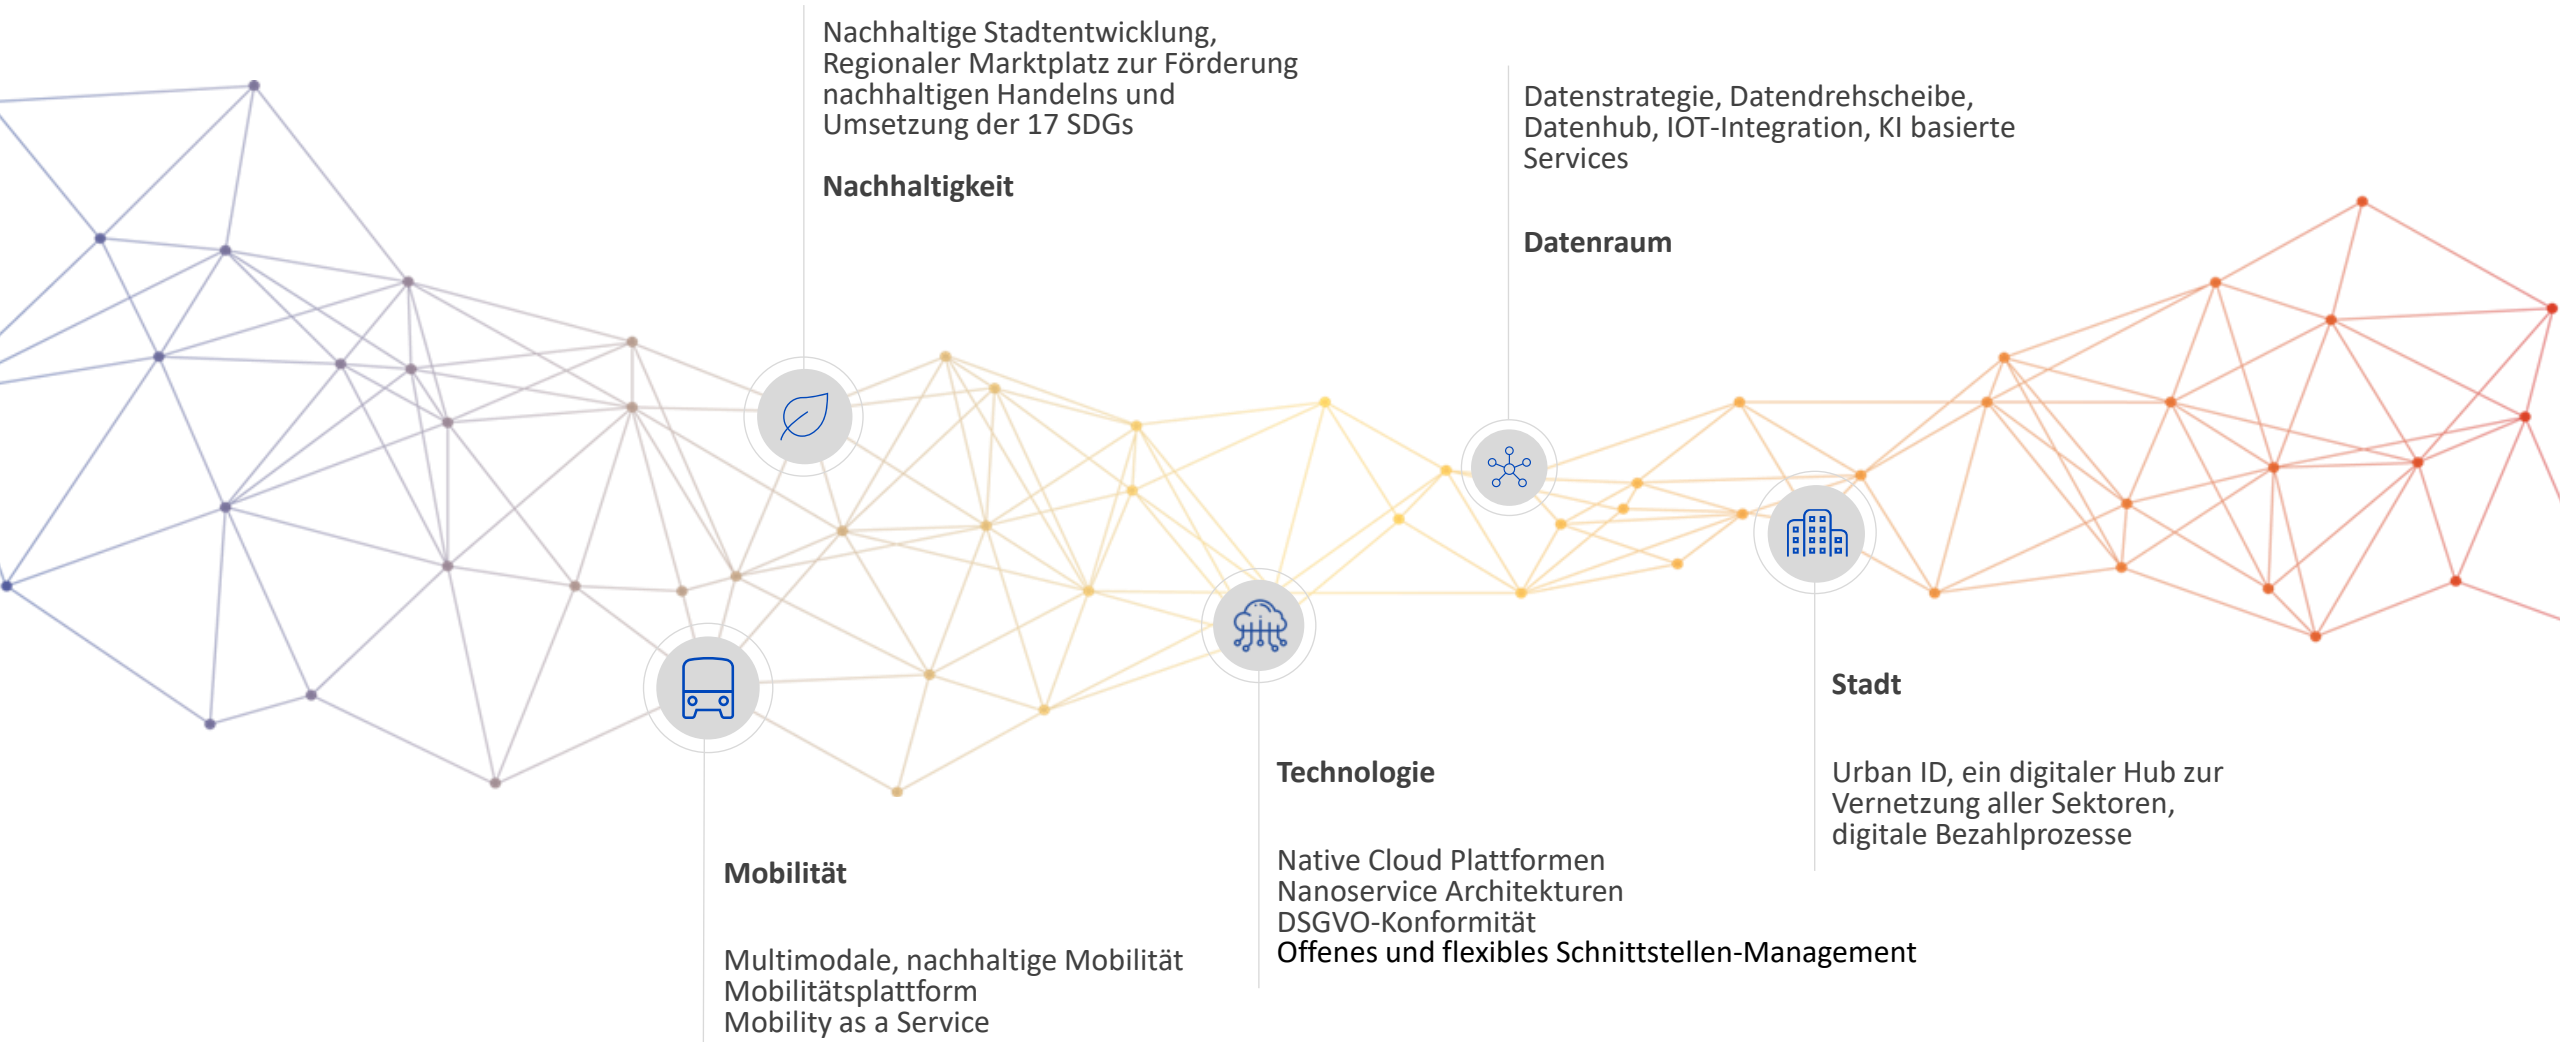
Nachhaltige Stadtentwicklung, Regionaler Marktplatz zur Förderung nachhaltigen Handelns und Umsetzung der 17 SDGs

Nachhaltigkeit

Datenstrategie, Datendrehscheibe, Datenhub, IOT-Integration, KI basierte Services

Datenraum

Stadt

Urban ID, ein digitaler Hub zur Vernetzung aller Sektoren, digitale Bezahlprozesse

Technologie

Native Cloud Plattformen
Nanoservice Architekturen
DSGVO-Konformität
Offenes und flexibles Schnittstellen-Management

Mobilität

Multimodale, nachhaltige Mobilität
Mobilitätsplattform
Mobility as a Service